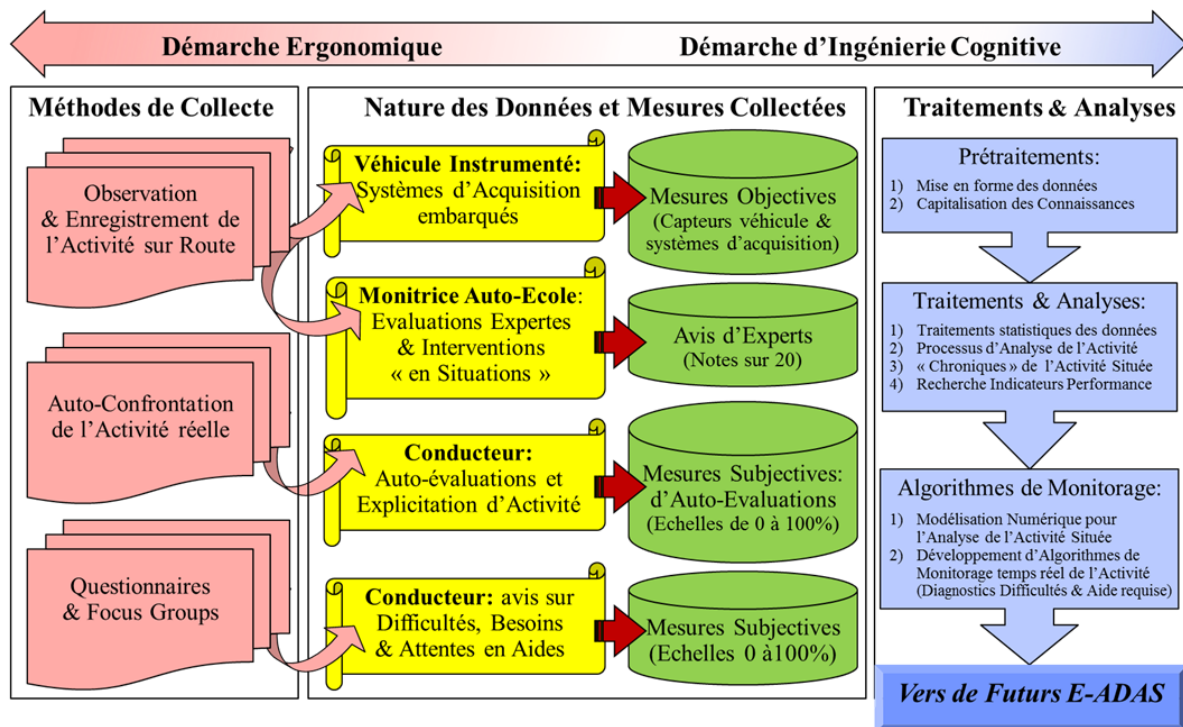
Démarche Ergonomique

Démarche d'Ingénierie Cognitive

Méthodes de Collecte

Observation & Enregistrement de l'Activité sur Route

Auto-Confrontation de l'Activité réelle

Questionnaires & Focus Groups

Nature des Données et Mesures Collectées

Véhicule Instrumenté: Systèmes d'Acquisition embarqués

Mesures Objectives (Capteurs véhicule & systèmes d'acquisition)

Monitrice Auto-Ecole: Evaluations Expertes & Interventions « en Situations »

Avis d'Experts (Notes sur 20)

Conducteur: Auto-évaluations et Explicitation d'Activité

Mesures Subjectives: d'Auto-Evaluations (Echelles de 0 à 100%)

Conducteur: avis sur Difficultés, Besoins & Attentes en Aides

Mesures Subjectives (Echelles 0 à100%)

Traitements & Analyses

Prétraitements:
1) Mise en forme des données
2) Capitalisation des Connaissances

Traitements & Analyses:
1) Traitements statistiques des données
2) Processus d'Analyse de l'Activité
3) « Chroniques » de l'Activité Située
4) Recherche Indicateurs Performance

Algorithmes de Monitorage:
1) Modélisation Numérique pour l'Analyse de l'Activité Située
2) Développement d'Algorithmes de Monitorage temps réel de l'Activité (Diagnostics Difficultés & Aide requise)

Vers de Futurs E-ADAS